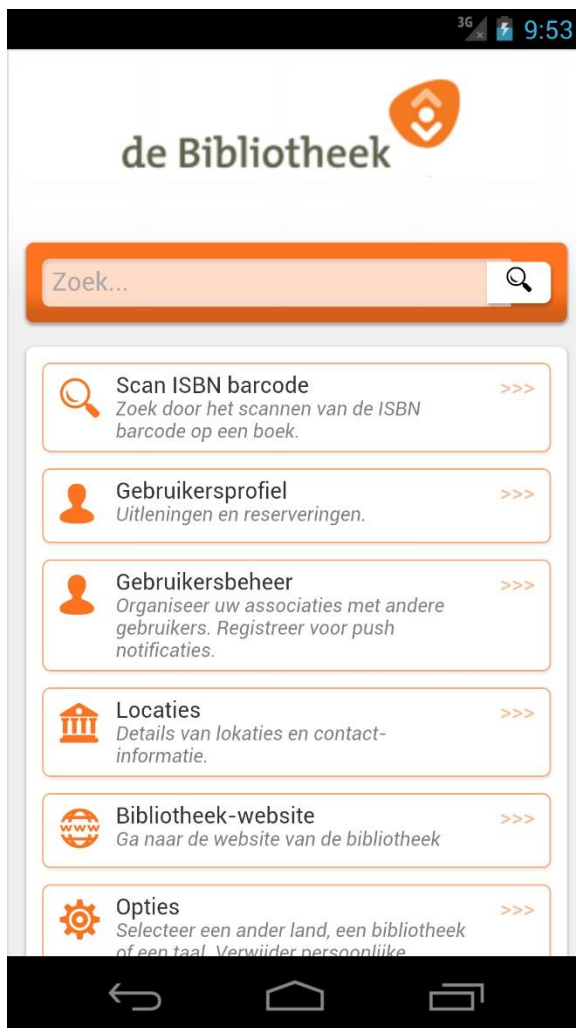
3G 9:53

de Bibliotheek

Zoek...

Scan ISBN barcode
Zoek door het scannen van de ISBN barcode op een boek.
>>>

Gebruikersprofiel
Uitleningen en reserveringen.
>>>

Gebruikersbeheer
Organiseer uw associaties met andere gebruikers. Registreer voor push notificaties.
>>>

Locaties
Details van lokaties en contact-informatie.
>>>

www
Bibliotheek-website
Ga naar de website van de bibliotheek
>>>

Opties
Selecteer een ander land, een bibliotheek of een taal. Verwijder persoonlijke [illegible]
>>>